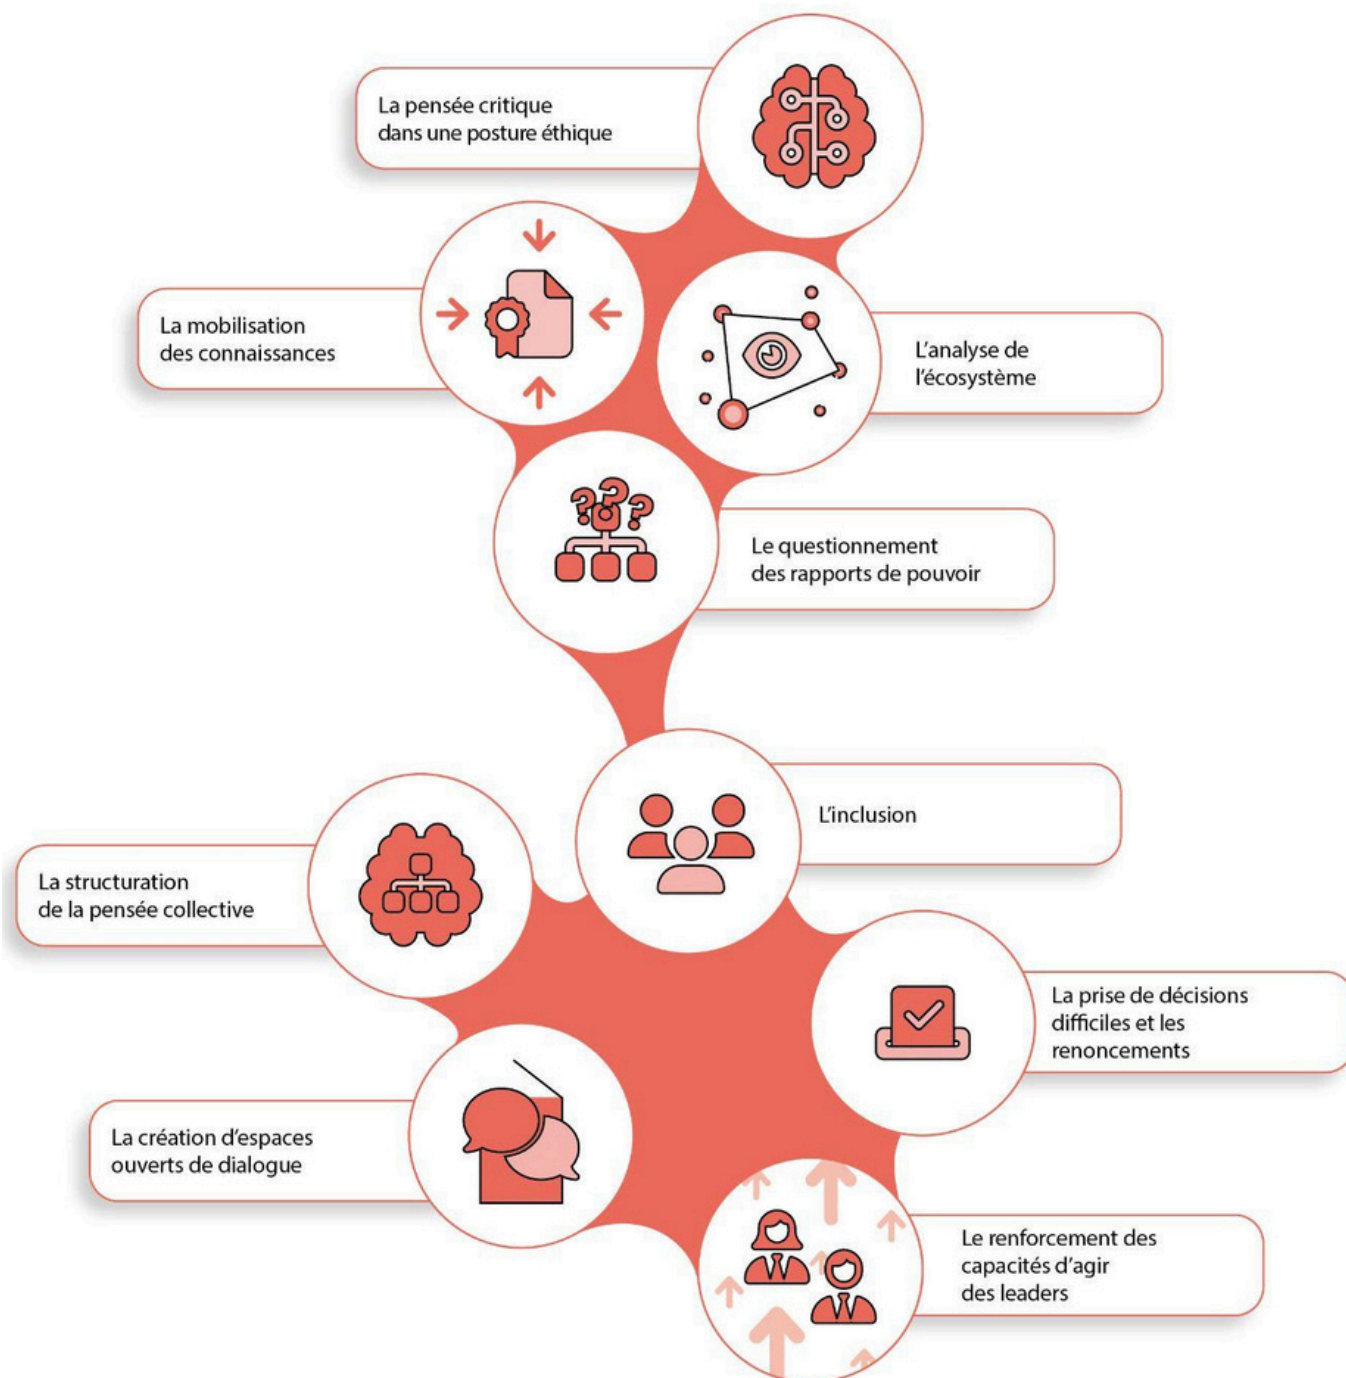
La pensée critique dans une posture éthique

La mobilisation des connaissances

L’analyse de l’écosystème

Le questionnement des rapports de pouvoir

L’inclusion

La structuration de la pensée collective

La prise de décisions difficiles et les renoncements

La création d’espaces ouverts de dialogue

Le renforcement des capacités d’agir des leaders